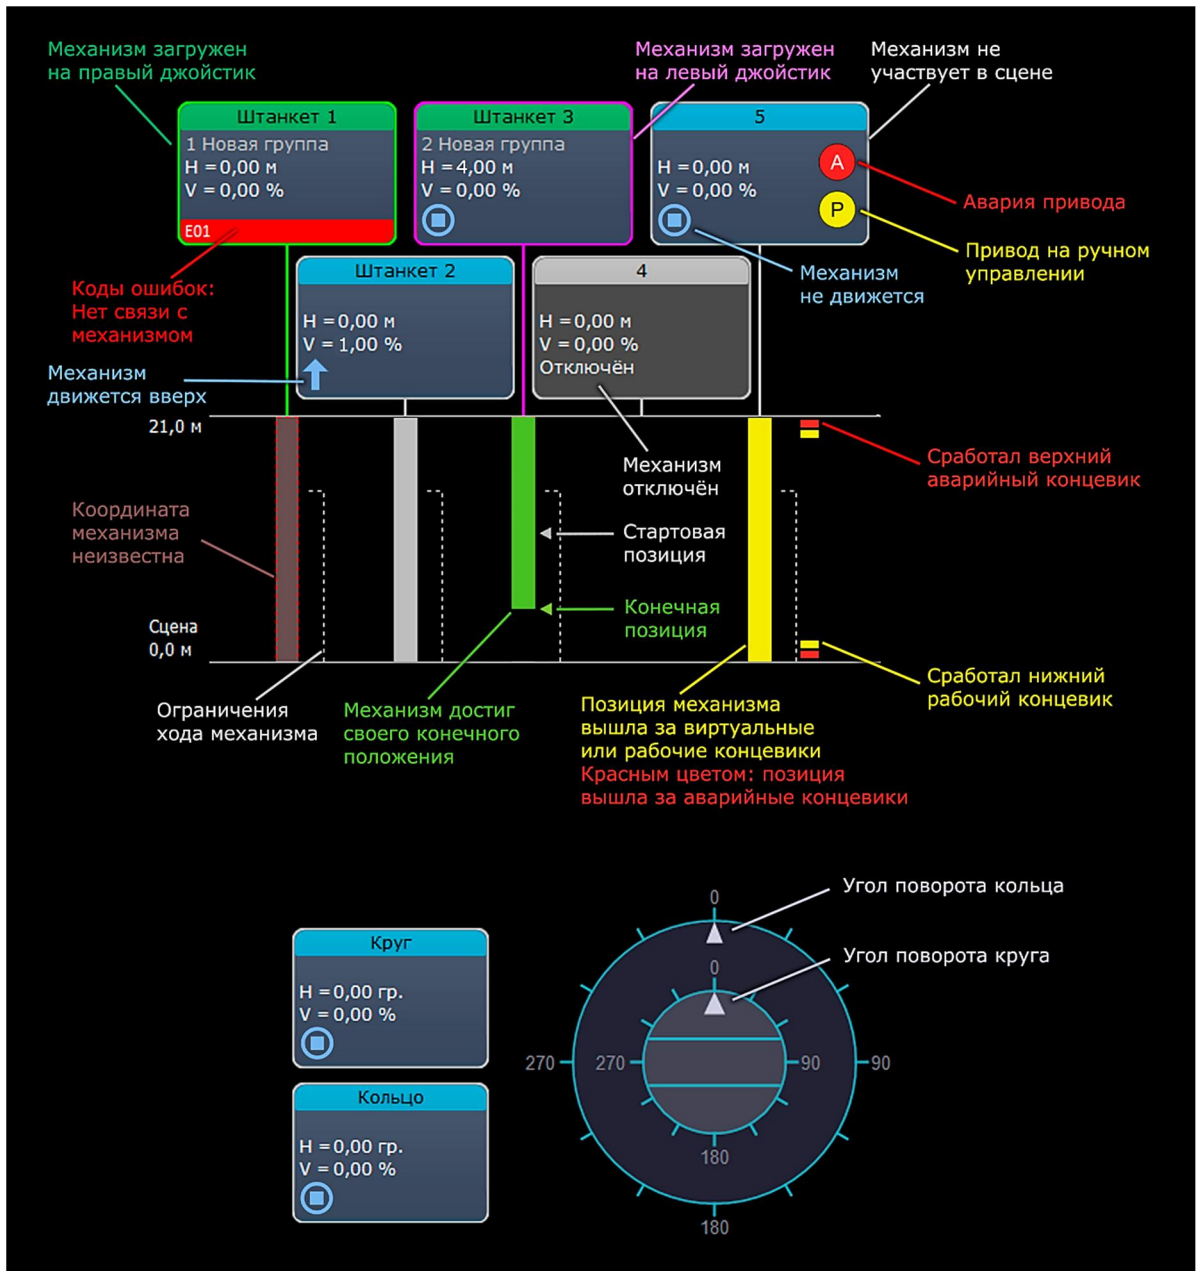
Механизм загружен на правый джойстик

Механизм загружен на левый джойстик

Механизм не участвует в сцене

Штанкет 1
1 Новая группа
H = 0,00 м
V = 0,00 %
E01

Штанкет 3
2 Новая группа
H = 4,00 м
V = 0,00 %

5
H = 0,00 м
V = 0,00 %
A
P

Авария привода

Привод на ручном управлении

Коды ошибок: Нет связи с механизмом

Штанкет 2
H = 0,00 м
V = 1,00 %

4
H = 0,00 м
V = 0,00 %
Отключён

Механизм не движется

Механизм движется вверх

21,0 м

Сработал верхний аварийный концевик

Механизм отключён

Координата механизма неизвестна

Стартовая позиция

Конечная позиция

Сцена
0,0 м

Сработал нижний рабочий концевик

Ограничения хода механизма

Механизм достиг своего конечного положения

Позиция механизма вышла за виртуальные или рабочие концевики
Красным цветом: позиция вышла за аварийные концевики

Угол поворота кольца

Угол поворота круга

Круг
H = 0,00 гр.
V = 0,00 %

Кольцо
H = 0,00 гр.
V = 0,00 %

0
0
270
270
90
90
180
180